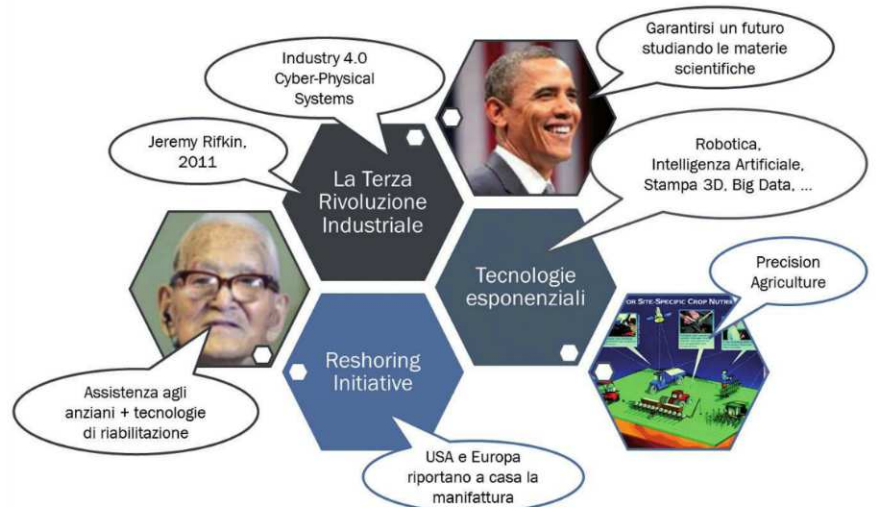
Industry 4.0
Cyber-Physical
Systems

Garantirsi un futuro studiando le materie scientifiche

Jeremy Rifkin, 2011

La Terza Rivoluzione Industriale

Robotica, Intelligenza Artificiale, Stampa 3D, Big Data, ...

Tecnologie esponenziali

Precision Agriculture

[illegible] SITE-SPECIFIC CROP NUTRI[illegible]

Reshoring Initiative

Assistenza agli anziani + tecnologie di riabilitazione

USA e Europa riportano a casa la manifattura